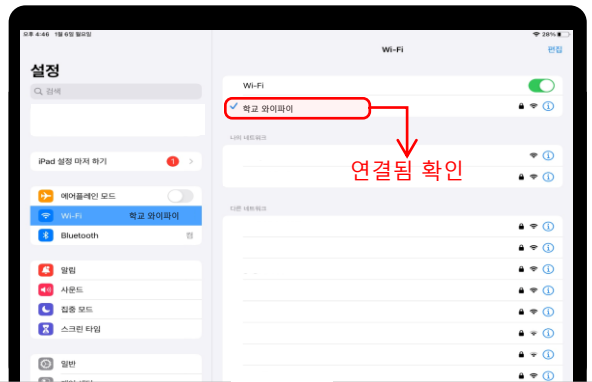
오후 4:46 1월 6일 화요일

28%

설정

검색

iPad 설정 마저 하기 1

에어플레인 모드

Wi-Fi 학교 와이파이

Bluetooth 켬

알림

사운드

집중 모드

스크린 타임

일반

Wi-Fi

편집

Wi-Fi

학교 와이파이

나의 네트워크

연결됨 확인

다른 네트워크